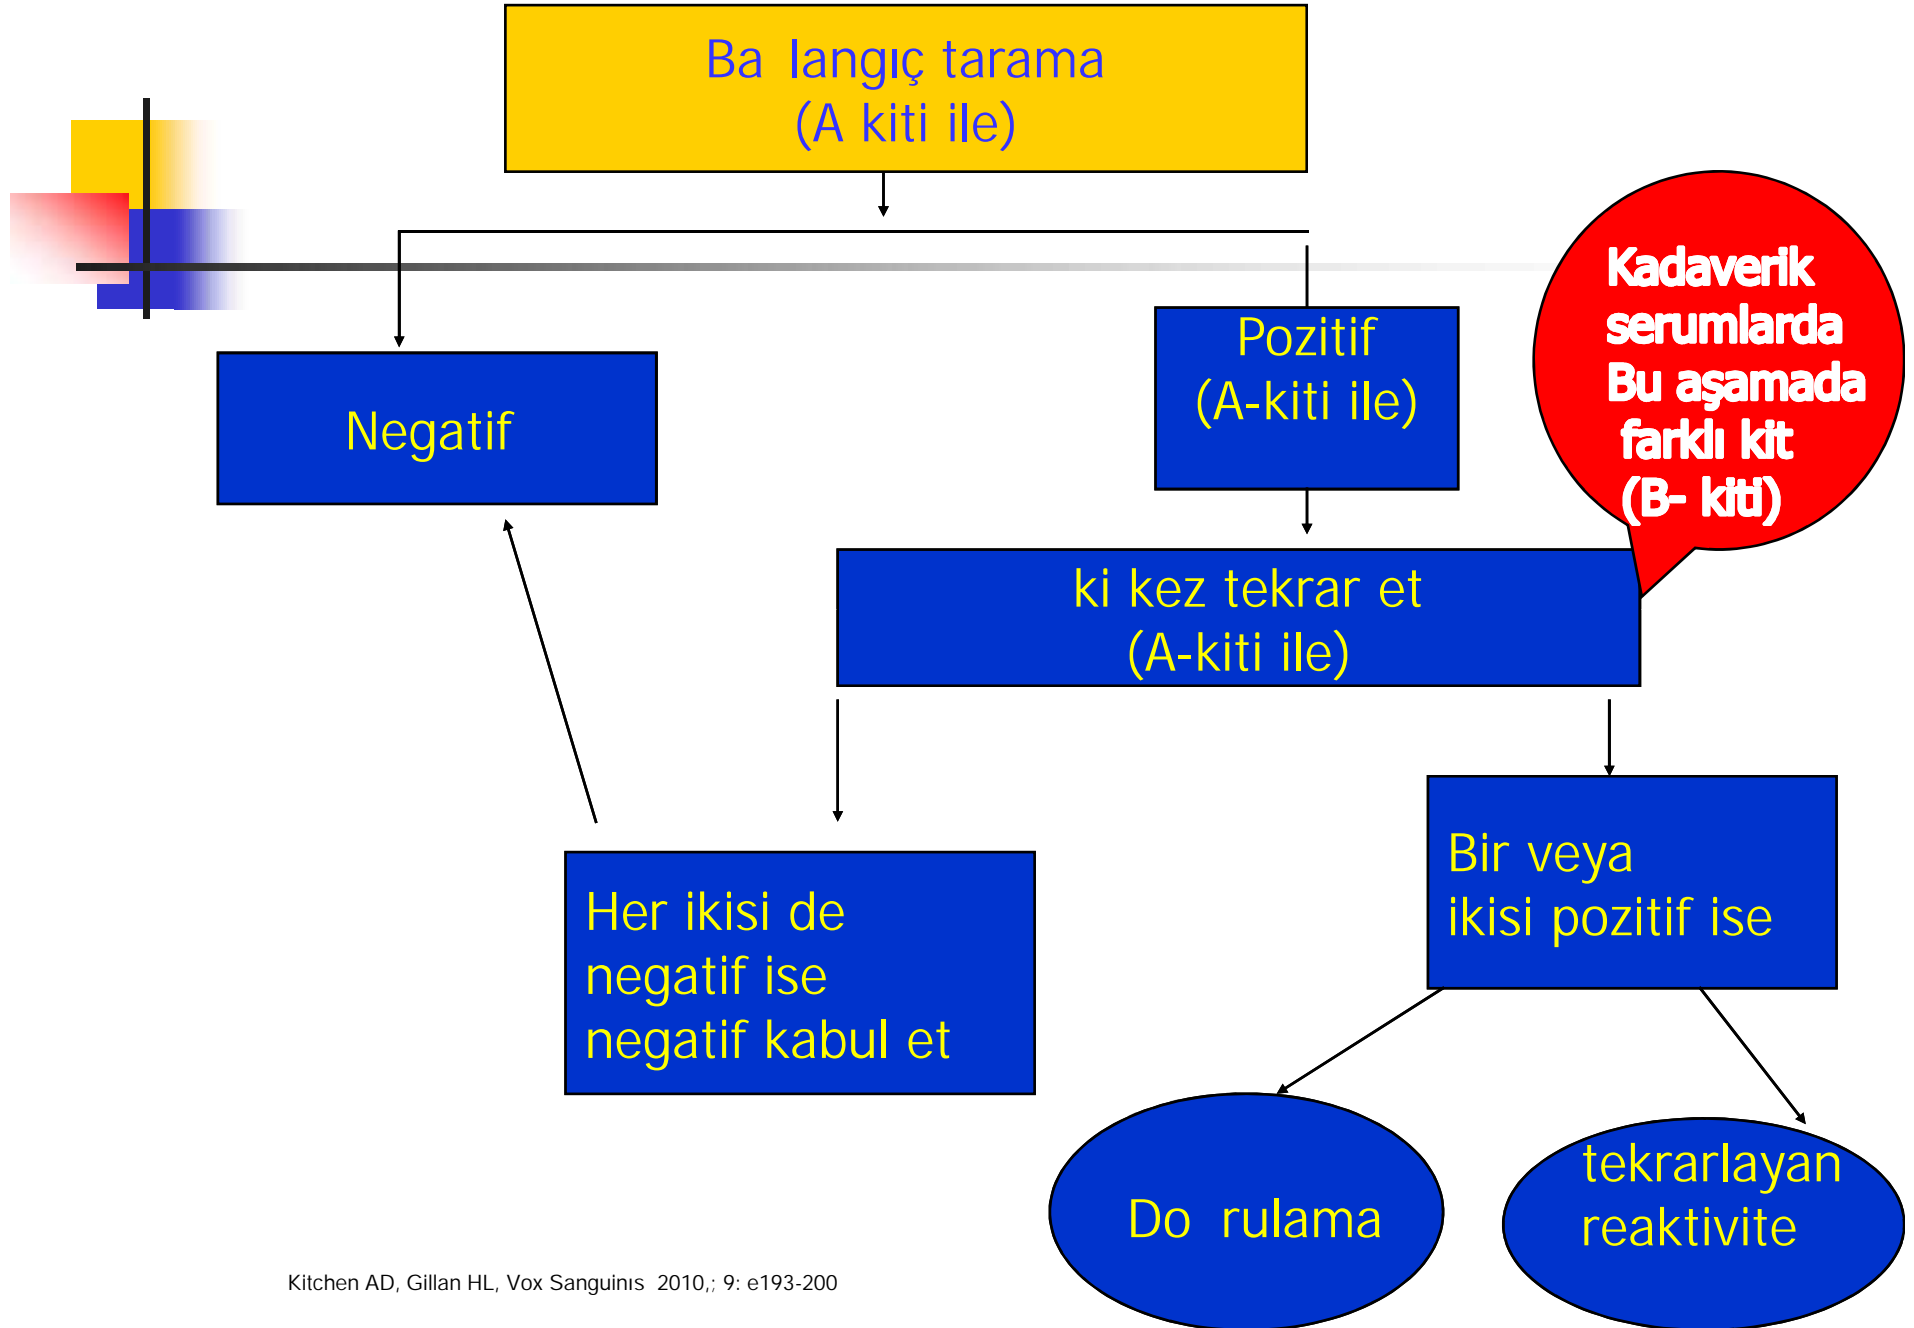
Ba langıç tarama
(A kiti ile)

Negatif

Pozitif
(A-kiti ile)

Kadaverik serumlarda Bu aşamada farklı kit (B- kiti)

ki kez tekrar et
(A-kiti ile)

Her ikisi de negatif ise negatif kabul et

Bir veya ikisi pozitif ise

Do rulama

tekrarlayan reaktivite

Kitchen AD, Gillan HL, Vox Sanguinıs 2010,; 9: e193-200